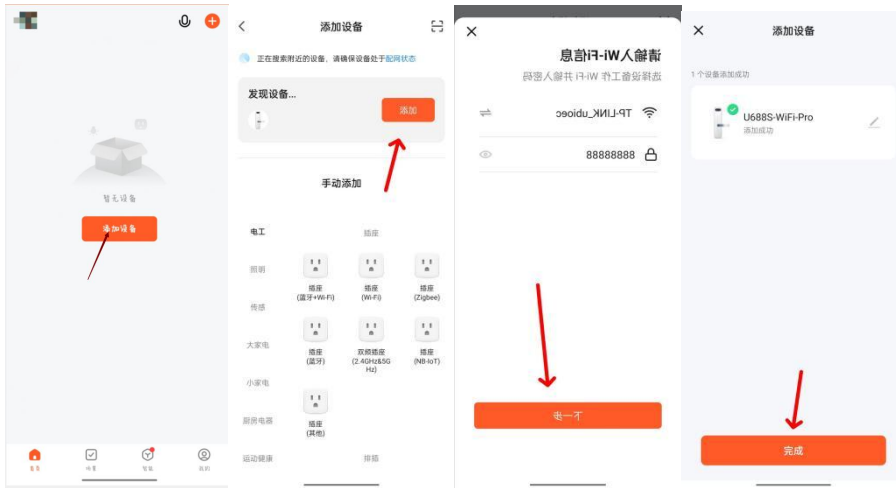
暂无设备

添加设备

首页 场景 智能 我的

添加设备

正在搜索附近的设备，请确保设备处于配网状态

发现设备...

添加

手动添加

电工

照明

传感

大家电

小家电

厨房电器

运动健康

插座

插座 (蓝牙+Wi-Fi)

插座 (Wi-Fi)

插座 (Zigbee)

插座 (蓝牙)

双频插座 (2.4GHz&5GHz)

插座 (NB-IoT)

插座 (其他)

排插

请输入Wi-Fi信息

选择设备工作 Wi-Fi 并输入密码

TP-LINK_ubioec

88888888

下一步

添加设备

1 个设备添加成功

U688S-WiFi-Pro

添加成功

完成